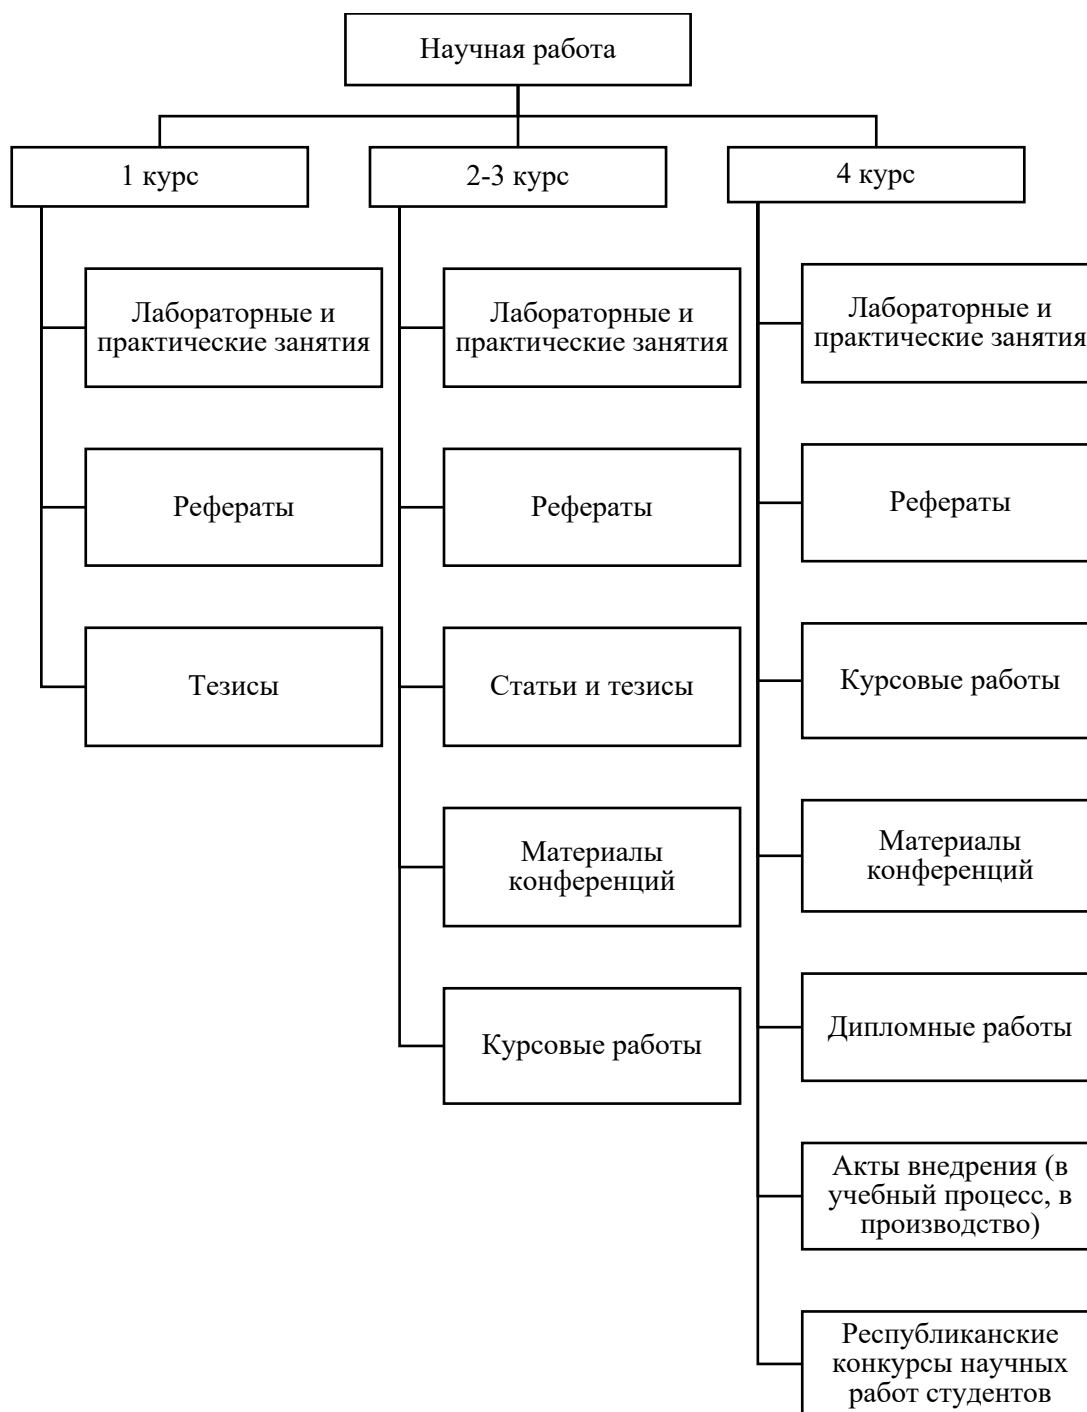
Научная работа

1 курс

Лабораторные и практические занятия

Рефераты

Тезисы

2-3 курс

Лабораторные и практические занятия

Рефераты

Статьи и тезисы

Материалы конференций

Курсовые работы

4 курс

Лабораторные и практические занятия

Рефераты

Курсовые работы

Материалы конференций

Дипломные работы

Акты внедрения (в учебный процесс, в производство)

Республиканские конкурсы научных работ студентов